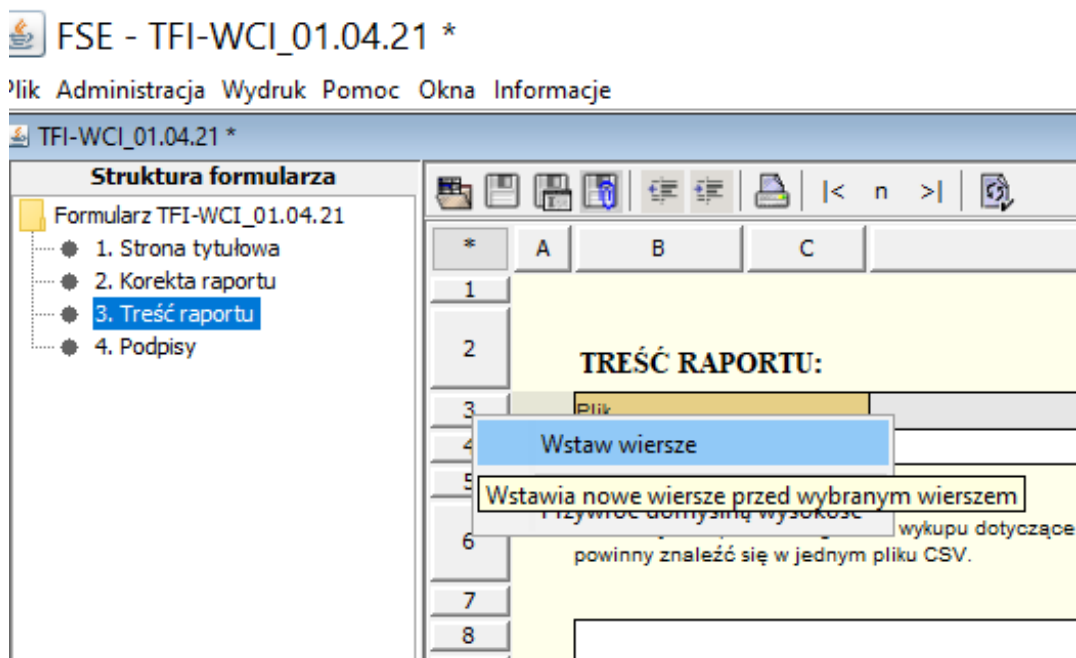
FSE - TFI-WCI_01.04.21 *

Plik Administracja Wydruk Pomoc Okna Informacje

TFI-WCI_01.04.21 *

Struktura formularza

Formularz TFI-WCI_01.04.21
1. Strona tytułowa
2. Korekta raportu
3. Treść raportu
4. Podpisy

|< n >|

| * | A | B | C |
|---|---|---|---|
| 1 | | | |
| 2 | | TREŚĆ RAPORTU: | |
| 3 | | Plik | |
| 4 | | | |
| 5 | | | |
| 6 | | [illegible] wykupu dotyczące powinny znaleźć się w jednym pliku CSV. | |
| 7 | | | |
| 8 | | | |

Wstaw wiersze

Wstawia nowe wiersze przed wybranym wierszem

Przywróć domyślną wysokość